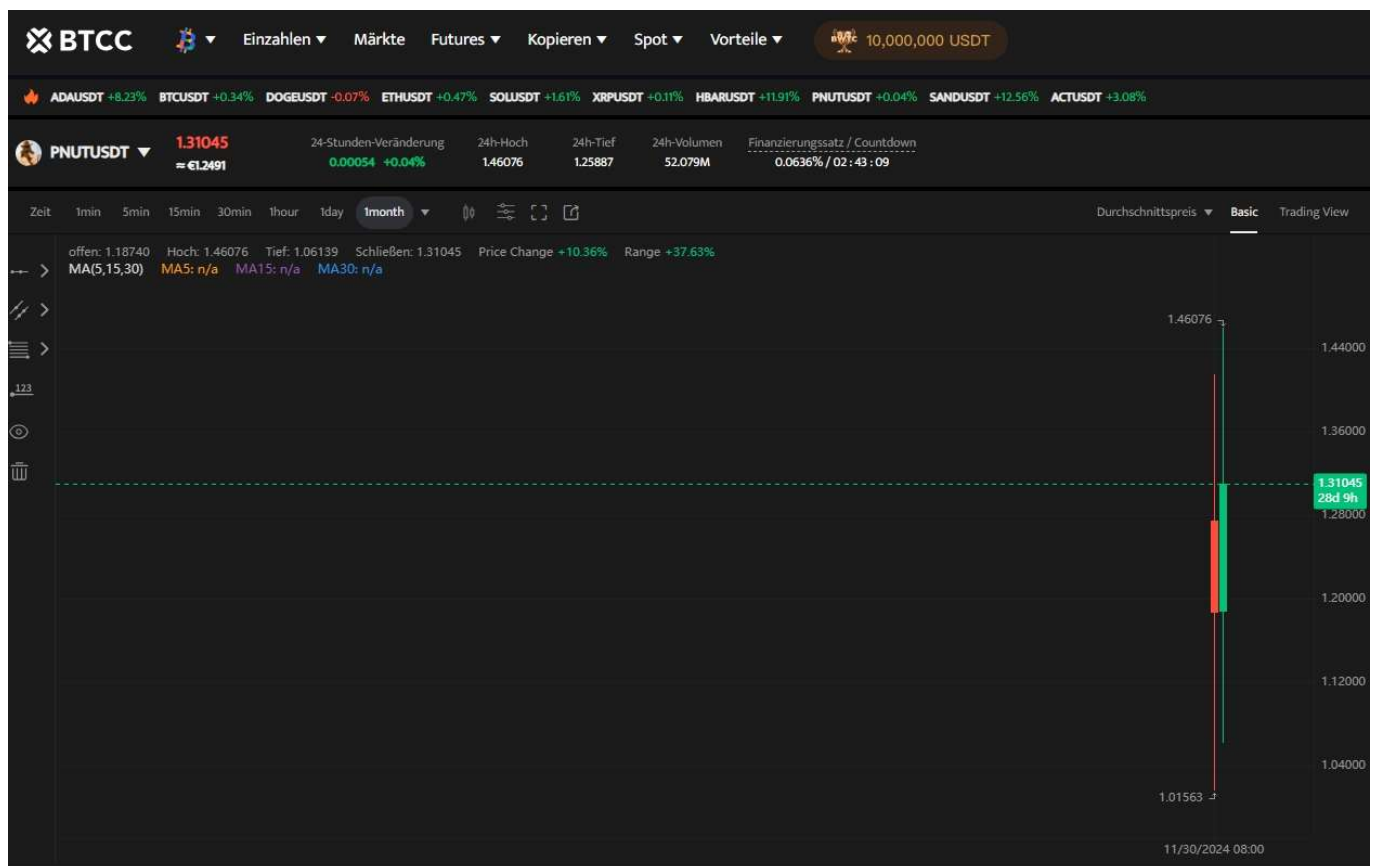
BTCC Einzahlen ▼ Märkte Futures ▼ Kopieren ▼ Spot ▼ Vorteile ▼ 10,000,000 USDT

ADAUSDT +8.23% BTCUSDT +0.34% DOGEUSDT -0.07% ETHUSDT +0.47% SOLUSDT +1.61% XRPUSDT +0.11% HBARUSDT +11.91% PNUTUSDT +0.04% SANDUSDT +12.56% ACTUSDT +3.08%

PNUTUSDT ▼ 1.31045 ≈ €1.2491

24-Stunden-Veränderung 0.00054 +0.04%
24h-Hoch 1.46076
24h-Tief 1.25887
24h-Volumen 52.079M
Finanzierungssatz / Countdown 0.0636% / 02 : 43 : 09

Zeit 1min 5min 15min 30min 1hour 1day 1month ▼

Durchschnittspreis ▼ Basic Trading View

offen: 1.18740 Hoch: 1.46076 Tief: 1.06139 Schließen: 1.31045 Price Change +10.36% Range +37.63%
MA(5,15,30) MA5: n/a MA15: n/a MA30: n/a

123

1.46076
1.44000
1.36000
1.31045
28d 9h
1.28000
1.20000
1.12000
1.04000
1.01563

11/30/2024 08:00